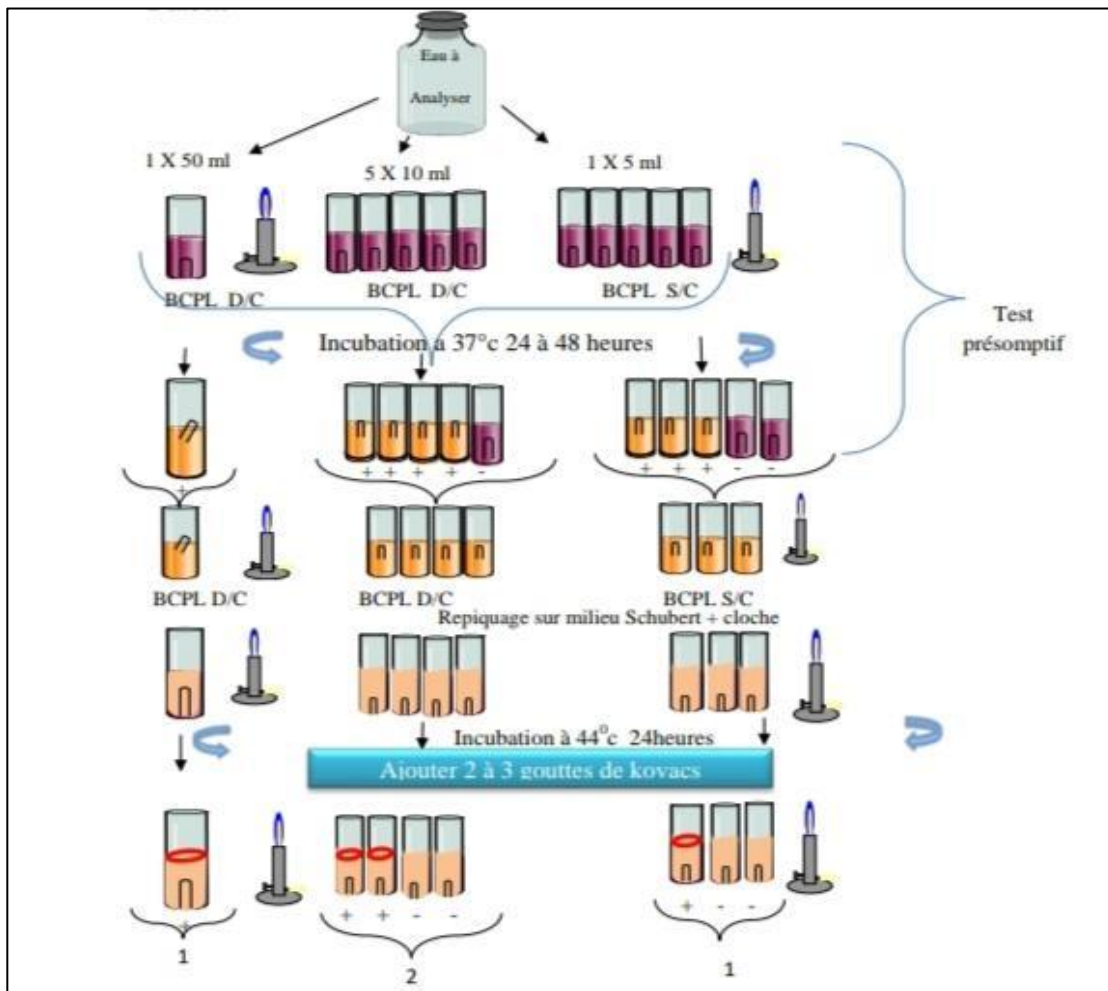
Eau à Analyser

1 X 50 ml

5 X 10 ml

1 X 5 ml

BCPL D/C

BCPL D/C

BCPL S/C

Test présomptif

Incubation à 37°c 24 à 48 heures

+ + + + -

+ + + - -

+

BCPL D/C

BCPL D/C

BCPL S/C

Repiquage sur milieu Schubert + cloche

Incubation à 44°c 24heures

Ajouter 2 à 3 gouttes de kovacs

+

+ + - -

+ - -

1

2

1